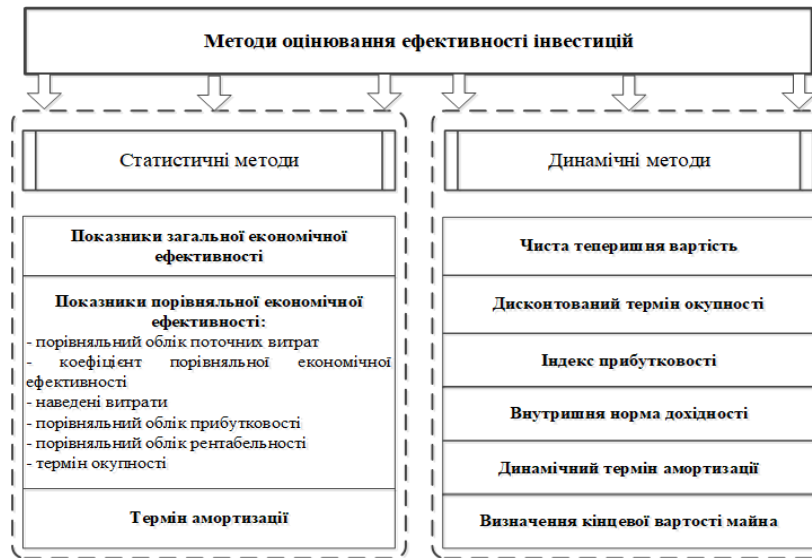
Методи оцінювання ефективності інвестицій

Статистичні методи

Показники загальної економічної ефективності

Показники порівняльної економічної ефективності:
- порівняльний облік поточних витрат
- коефіцієнт порівняльної економічної ефективності
- наведені витрати
- порівняльний облік прибутковості
- порівняльний облік рентабельності
- термін окупності

Термін амортизації

Динамічні методи

Чиста теперішня вартість

Дисконтований термін окупності

Індекс прибутковості

Внутрішня норма дохідності

Динамічний термін амортизації

Визначення кінцевої вартості майна